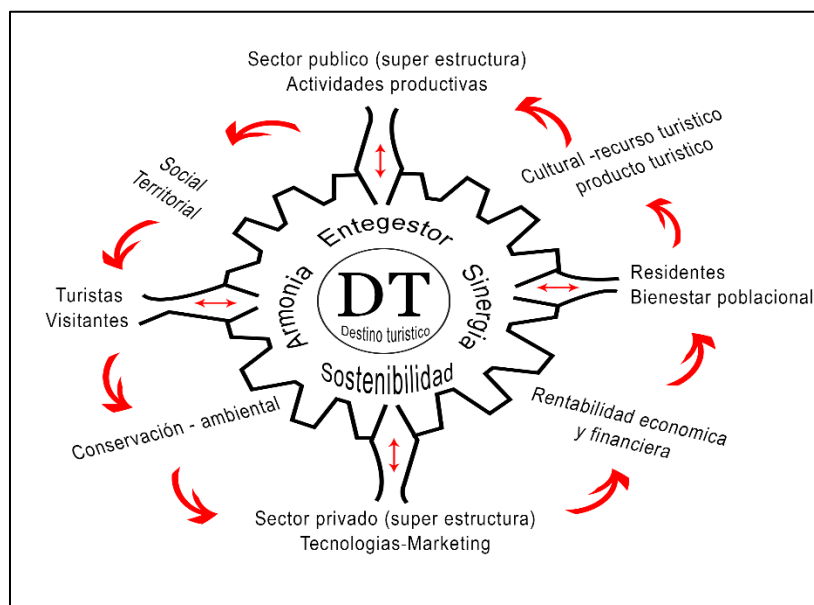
Sector publico (super estructura)
Actividades productivas

Cultural -recurso turistico
producto turistico

Social
Territorial

Entegestor

Turistas
Visitantes

Armonia

DT
Destino turistico

Sinergia

Residentes
Bienestar poblacional

Sostenibilidad

Conservación - ambiental

Rentabilidad economica
y financiera

Sector privado (super estructura)
Tecnologias-Marketing